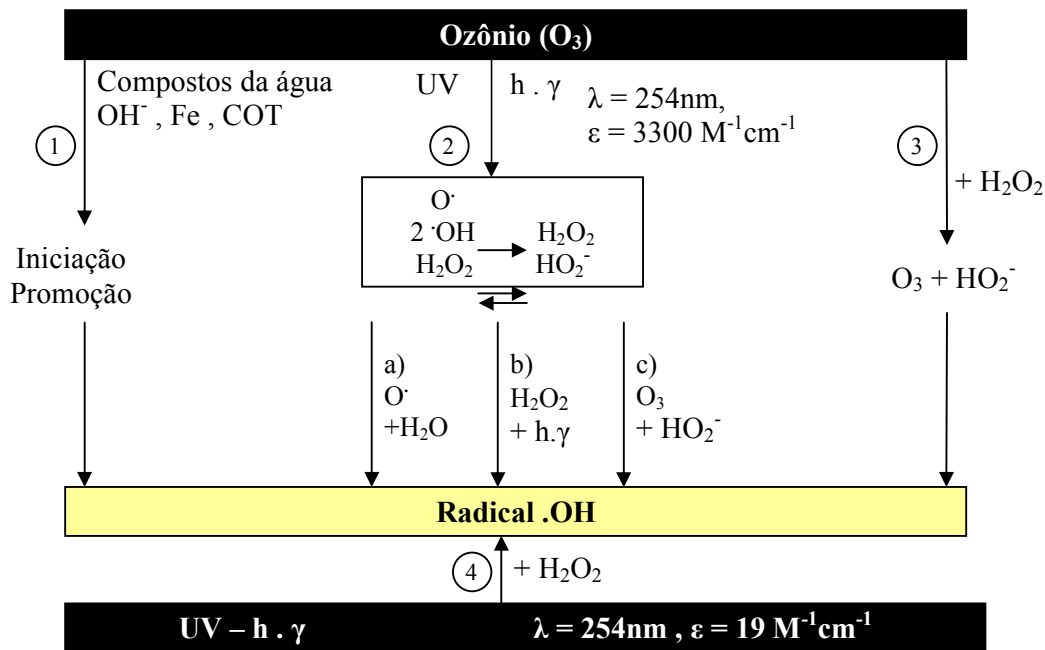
Ozônio ($O_3$)

Compostos da água
$OH^-$ , Fe , COT

1

Iniciação
Promoção

UV

h . $\gamma$

$\lambda = 254$nm,
$\varepsilon = 3300\ M^{-1}cm^{-1}$

2

$O^{\cdot}$
$2\ {}^{\cdot}OH$ → $H_2O_2$
$H_2O_2$ $HO_2^-$

3

+ $H_2O_2$

$O_3 + HO_2^-$

a)
$O^{\cdot}$
$+H_2O$

b)
$H_2O_2$
+ h.$\gamma$

c)
$O_3$
+ $HO_2^-$

Radical .OH

4

+ $H_2O_2$

UV – h . $\gamma$

$\lambda = 254$nm , $\varepsilon = 19\ M^{-1}cm^{-1}$